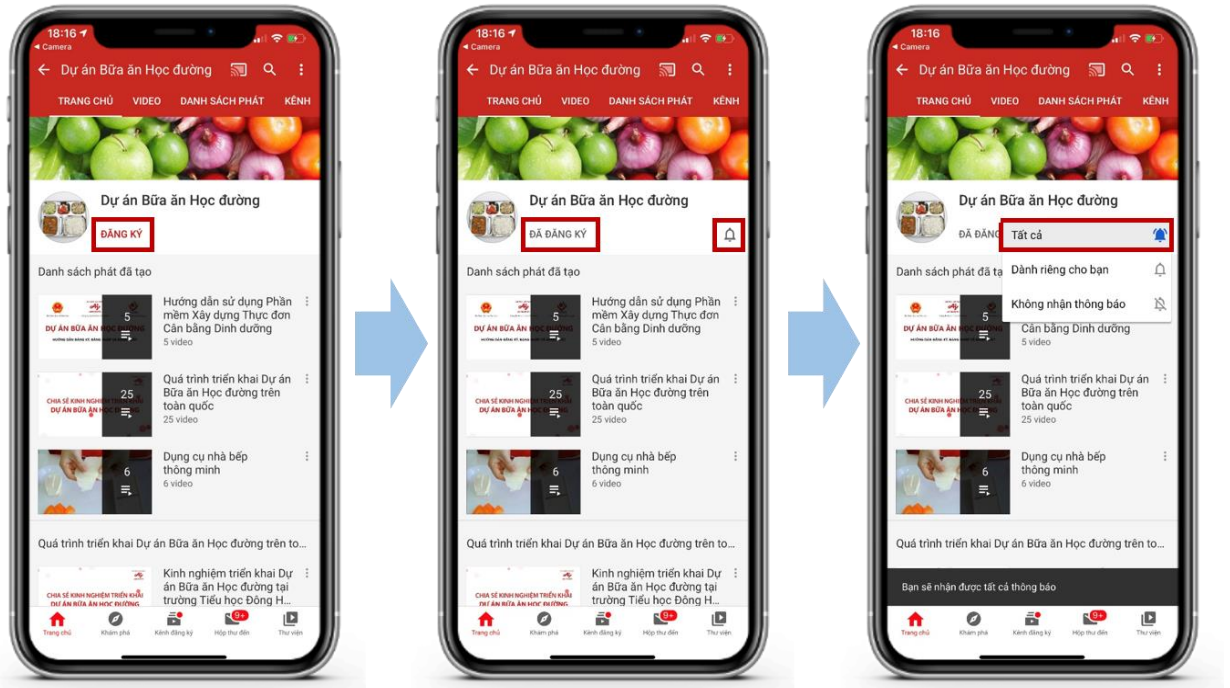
18:16
◂ Camera
Dự án Bữa ăn Học đường
TRANG CHỦ VIDEO DANH SÁCH PHÁT KÊNH
Dự án Bữa ăn Học đường
ĐĂNG KÝ
Danh sách phát đã tạo
DỰ ÁN BỮA ĂN HỌC ĐƯỜNG
5
Hướng dẫn sử dụng Phần mềm Xây dựng Thực đơn Cân bằng Dinh dưỡng
5 video
CHIA SẺ KINH NGHIỆM TRIỂN KHAI DỰ ÁN BỮA ĂN HỌC ĐƯỜNG
25
Quá trình triển khai Dự án Bữa ăn Học đường trên toàn quốc
25 video
6
Dụng cụ nhà bếp thông minh
6 video
Quá trình triển khai Dự án Bữa ăn Học đường trên to...
CHIA SẺ KINH NGHIỆM TRIỂN KHAI DỰ ÁN BỮA ĂN HỌC ĐƯỜNG
Kinh nghiệm triển khai Dự án Bữa ăn Học đường tại trường Tiểu học Đông H...
Trang chủ Khám phá Kênh đăng ký 9+ Hộp thư đến Thư viện

18:16
◂ Camera
Dự án Bữa ăn Học đường
TRANG CHỦ VIDEO DANH SÁCH PHÁT KÊNH
Dự án Bữa ăn Học đường
ĐÃ ĐĂNG KÝ
Danh sách phát đã tạo
DỰ ÁN BỮA ĂN HỌC ĐƯỜNG
5
Hướng dẫn sử dụng Phần mềm Xây dựng Thực đơn Cân bằng Dinh dưỡng
5 video
CHIA SẺ KINH NGHIỆM TRIỂN KHAI DỰ ÁN BỮA ĂN HỌC ĐƯỜNG
25
Quá trình triển khai Dự án Bữa ăn Học đường trên toàn quốc
25 video
6
Dụng cụ nhà bếp thông minh
6 video
Quá trình triển khai Dự án Bữa ăn Học đường trên to...
CHIA SẺ KINH NGHIỆM TRIỂN KHAI DỰ ÁN BỮA ĂN HỌC ĐƯỜNG
Kinh nghiệm triển khai Dự án Bữa ăn Học đường tại trường Tiểu học Đông H...
Trang chủ Khám phá Kênh đăng ký 9+ Hộp thư đến Thư viện

18:16
◂ Camera
Dự án Bữa ăn Học đường
TRANG CHỦ VIDEO DANH SÁCH PHÁT KÊNH
Dự án Bữa ăn Học đường
ĐÃ ĐĂNG
Tất cả
Dành riêng cho bạn
Không nhận thông báo
Danh sách phát đã tạo
DỰ ÁN BỮA ĂN HỌC ĐƯỜNG
5
Cân bằng Dinh dưỡng
5 video
CHIA SẺ KINH NGHIỆM TRIỂN KHAI DỰ ÁN BỮA ĂN HỌC ĐƯỜNG
25
Quá trình triển khai Dự án Bữa ăn Học đường trên toàn quốc
25 video
6
Dụng cụ nhà bếp thông minh
6 video
Quá trình triển khai Dự án Bữa ăn Học đường trên to...
Bạn sẽ nhận được tất cả thông báo
Trang chủ Khám phá Kênh đăng ký 9+ Hộp thư đến Thư viện